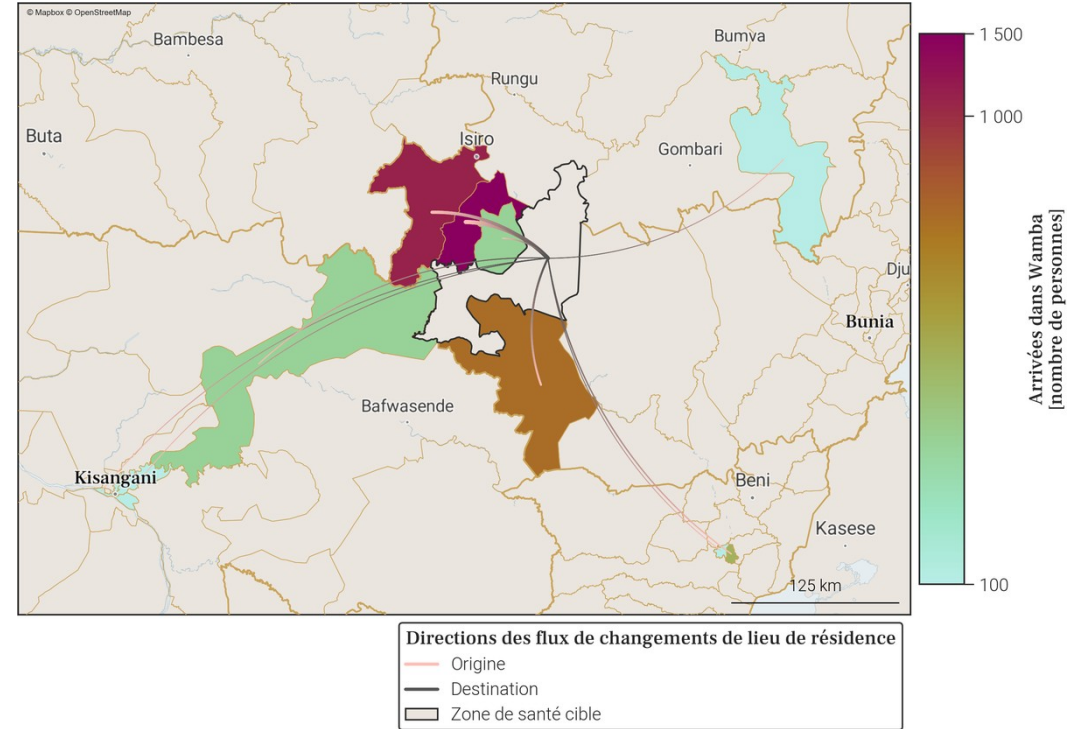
© Mapbox © OpenStreetMap

Bambesa

Bumva

Rungu

Buta

Isiro

Gombari

Dju

Bunia

Bafwasende

Kisangani

Beni

Kasese

125 km

1 500

1 000

100

Arrivées dans Wamba
[nombre de personnes]

Directions des flux de changements de lieu de résidence
Origine
Destination
Zone de santé cible